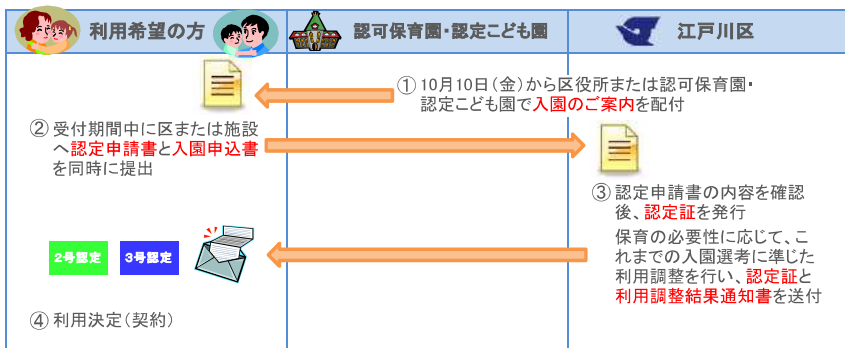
| 利用希望の方 | 認可保育園・認定こども園 | 江戸川区 |
|---|---|---|

① 10月10日（金）から区役所または認可保育園・認定こども園で入園のご案内を配付

② 受付期間中に区または施設へ認定申請書と入園申込書を同時に提出

③ 認定申請書の内容を確認後、認定証を発行

保育の必要性に応じて、これまでの入園選考に準じた利用調整を行い、認定証と利用調整結果通知書を送付

2号認定

3号認定

④ 利用決定（契約）